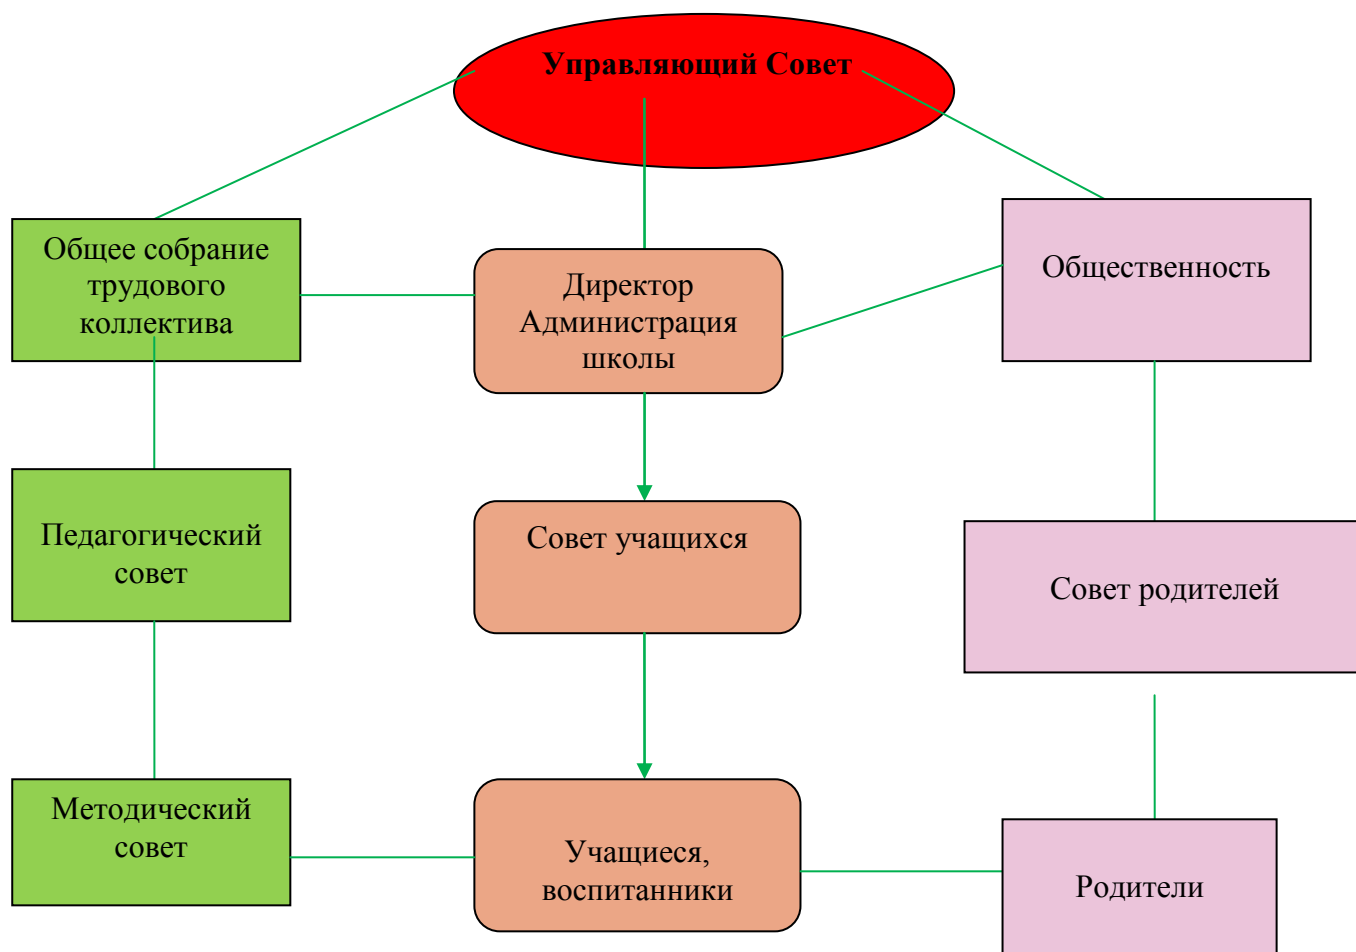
Управляющий Совет

Общее собрание трудового коллектива

Директор Администрация школы

Общественность

Педагогический совет

Совет учащихся

Совет родителей

Методический совет

Учащиеся, воспитанники

Родители